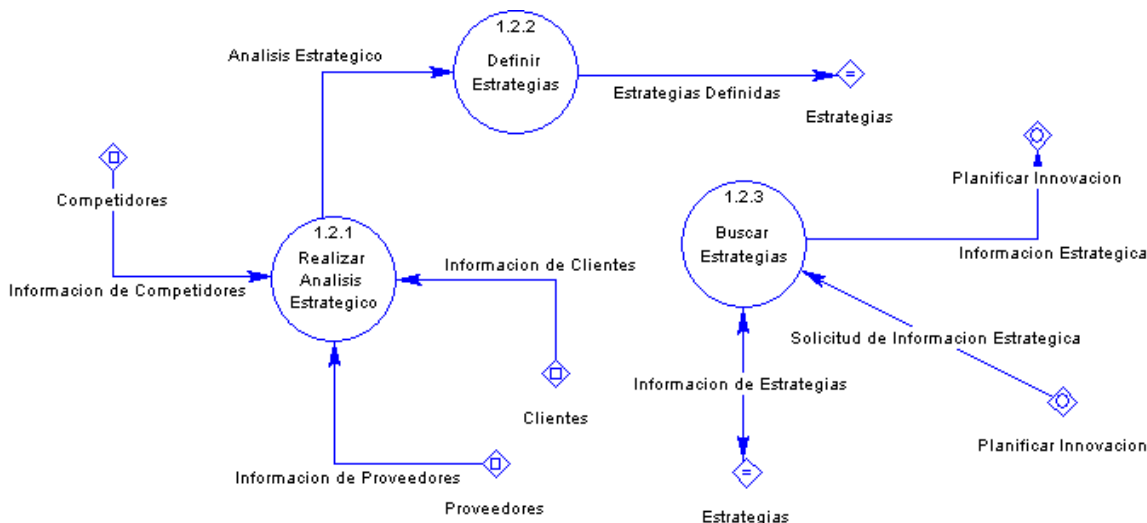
Analisis Estrategico

1.2.2
Definir
Estrategias

Estrategias Definidas

Estrategias

Competidores

Informacion de Competidores

1.2.1
Realizar
Analisis
Estrategico

Informacion de Clientes

Clientes

Informacion de Proveedores

Proveedores

1.2.3
Buscar
Estrategias

Planificar Innovacion

Informacion Estrategica

Solicitud de Informacion Estrategica

Informacion de Estrategias

Planificar Innovacion

Estrategias